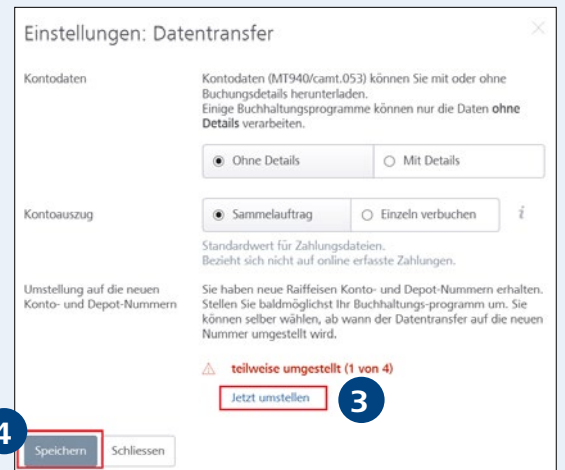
Einstellungen: Datentransfer

×

Kontodaten

Kontodaten (MT940/camt.053) können Sie mit oder ohne Buchungsdetails herunterladen.
Einige Buchhaltungsprogramme können nur die Daten **ohne Details** verarbeiten.

Ohne Details

Mit Details

Kontoauszug

Sammelauftrag

Einzeln verbuchen

i

Standardwert für Zahlungsdateien.
Bezieht sich nicht auf online erfasste Zahlungen.

Umstellung auf die neuen Konto- und Depot-Nummern

Sie haben neue Raiffeisen Konto- und Depot-Nummern erhalten. Stellen Sie baldmöglichst Ihr Buchhaltungs-programm um. Sie können selber wählen, ab wann der Datentransfer auf die neuen Nummer umgestellt wird.

teilweise umgestellt (1 von 4)

Jetzt umstellen

3

4

Speichern

Schliessen